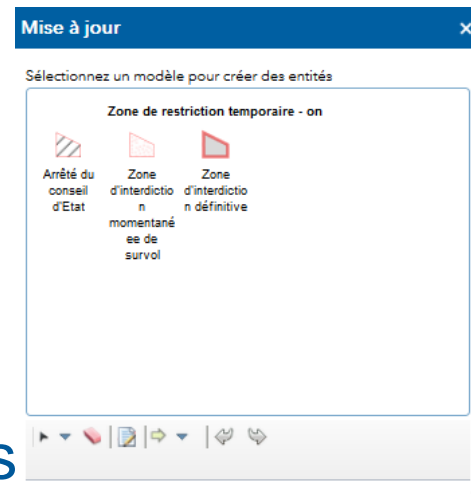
Mise à jour

×

Sélectionnez un modèle pour créer des entités

Zone de restriction temporaire - on

Arrêté du conseil d'Etat

Zone d'interdiction momentanée de survol

Zone d'interdiction définitive

S